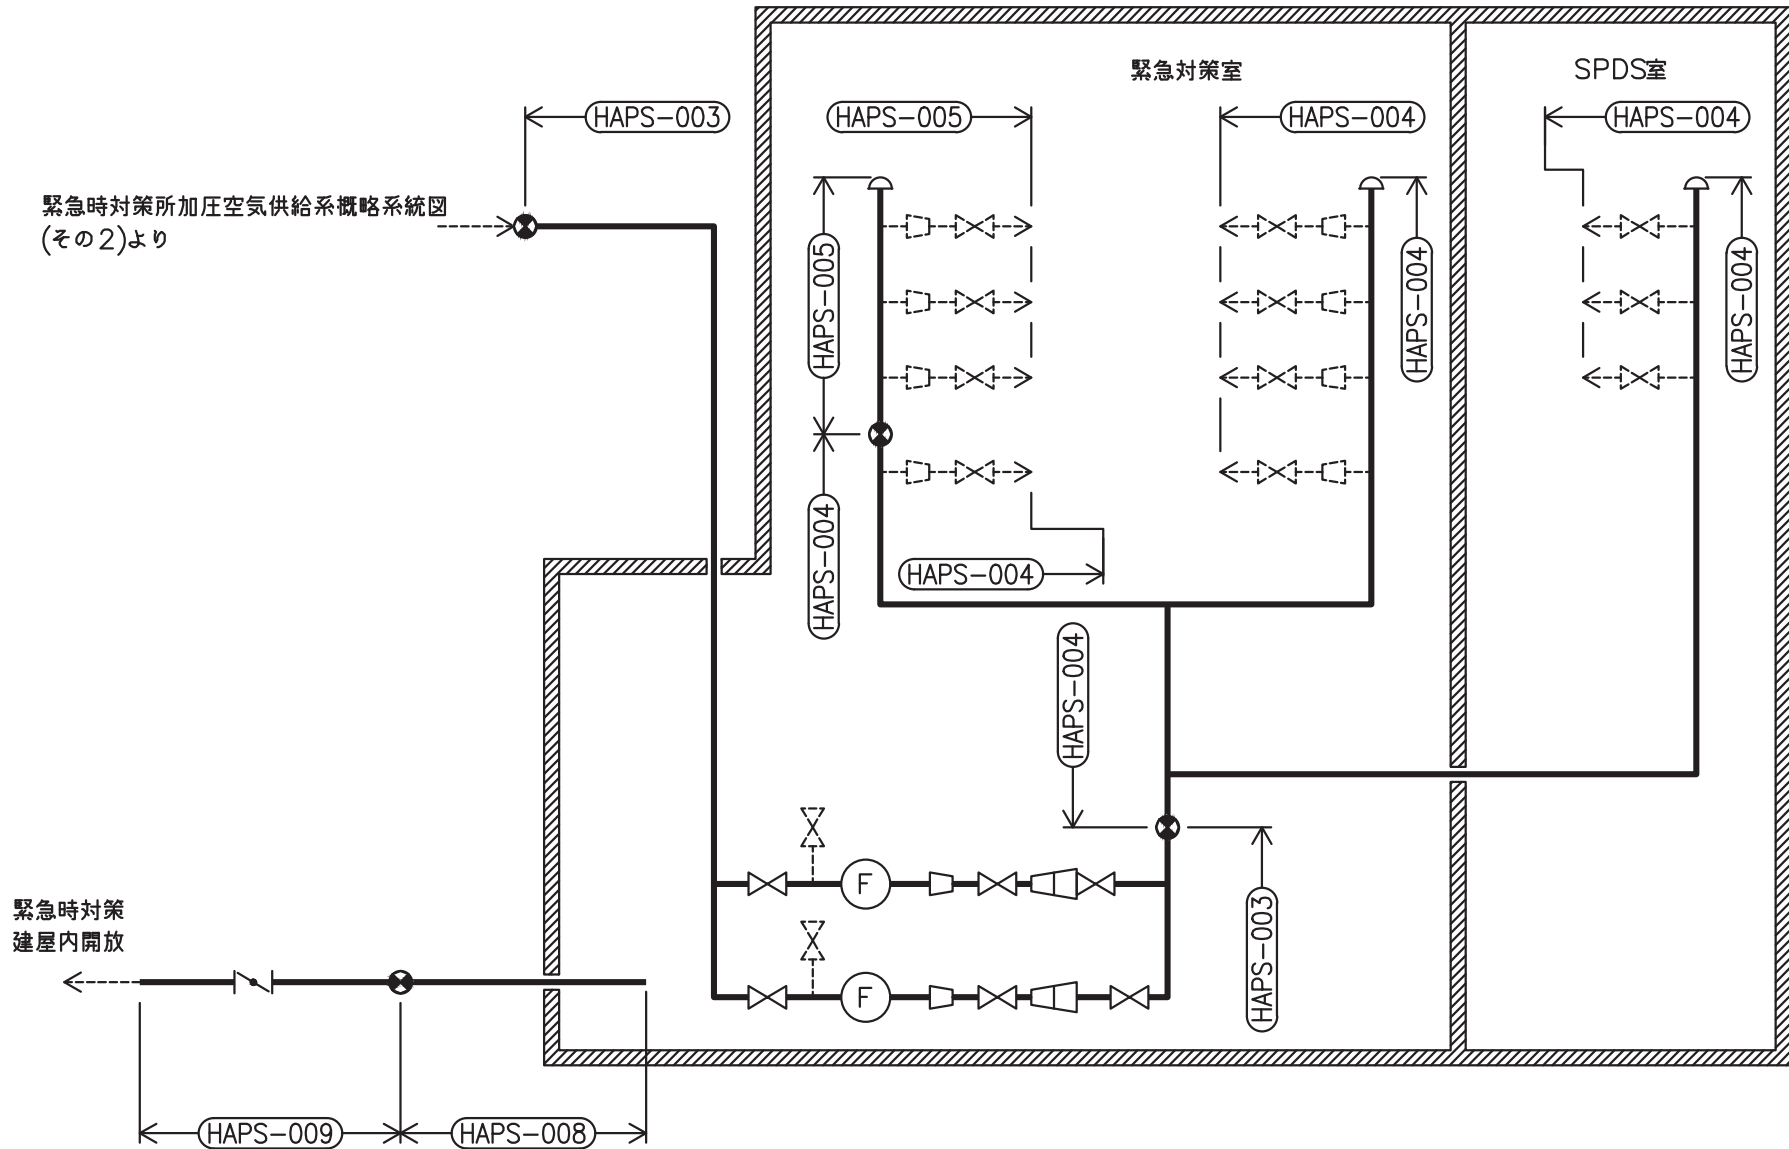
緊急対策室

SPDS室

HAPS−003

HAPS−005

HAPS−004

HAPS−004

緊急時対策所加圧空気供給系概略系統図
(その2)より

HAPS−005

HAPS−004

HAPS−004

HAPS−004

HAPS−004

HAPS−004

F

F

HAPS−003

緊急時対策
建屋内開放

HAPS−009

HAPS−008